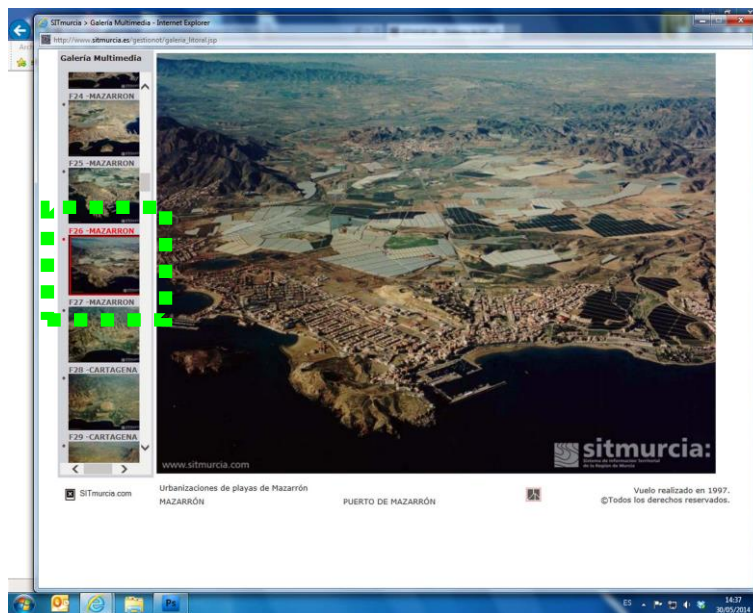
SITmurcia > Galería Multimedia - Internet Explorer

http://www.sitmurcia.es/gestionot/galeria_litoral.jsp

Galería Multimedia

F24 -MAZARRON

F25 -MAZARRON

F26 -MAZARRON

F27 -MAZARRON

F28 -CARTAGENA

F29 -CARTAGENA

www.sitmurcia.com

sitmurcia:

Sistema de Información Territorial de la Región de Murcia

SITmurcia.com

Urbanizaciones de playas de Mazarrón

MAZARRÓN

PUERTO DE MAZARRÓN

Vuelo realizado en 1997.

©Todos los derechos reservados.

ES

14:37

30/05/2014